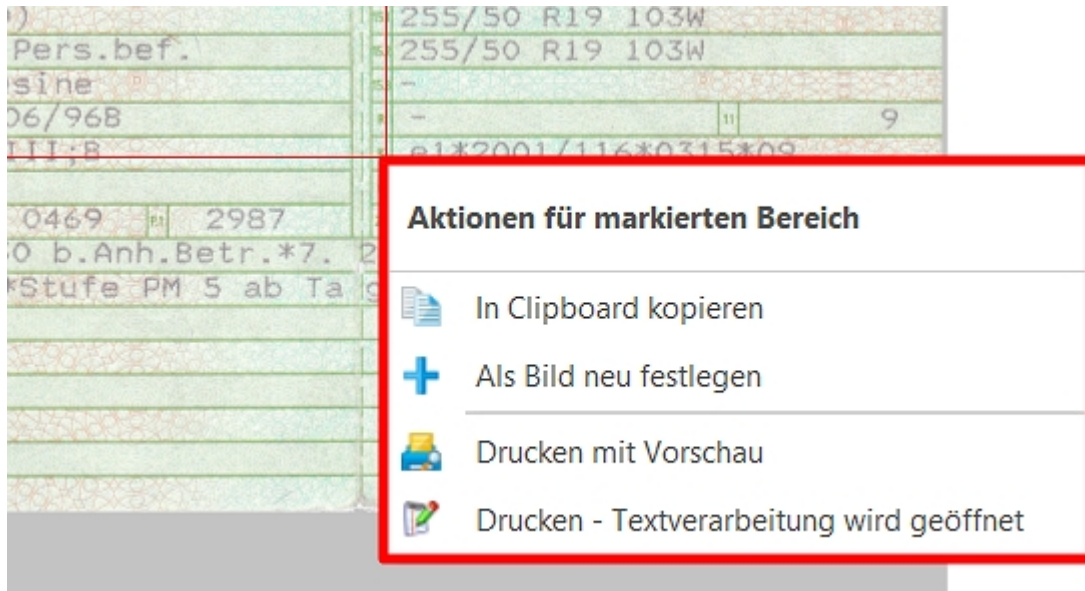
)
Pers.bef.
sine
06/96B
II;B

0469 2987
0 b.Anh.Betr.*7. 2
*Stufe PM 5 ab Ta g

255/50 R19 103W
255/50 R19 103W
–
– 9
e1*2001/116*0315*09

Aktionen für markierten Bereich

In Clipboard kopieren

Als Bild neu festlegen

Drucken mit Vorschau

Drucken - Textverarbeitung wird geöffnet